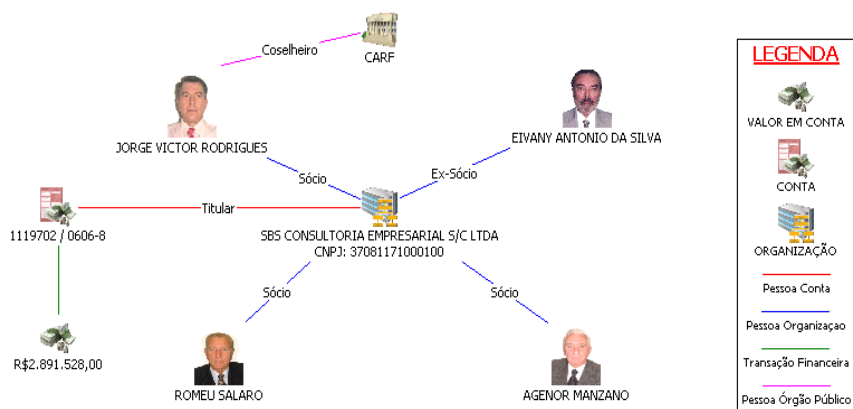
Coselheiro

CARF

JORGE VICTOR RODRIGUES

EIVANY ANTONIO DA SILVA

Sócio

Ex-Sócio

1119702 / 0606-8

Titular

SBS CONSULTORIA EMPRESARIAL S/C LTDA
CNPJ: 37081171000100

Sócio

Sócio

R$2.891.528,00

ROMEU SALARO

AGENOR MANZANO

LEGENDA

VALOR EM CONTA

CONTA

ORGANIZAÇÃO

Pessoa Conta

Pessoa Organizaçao

Transação Financeira

Pessoa Órgão Público